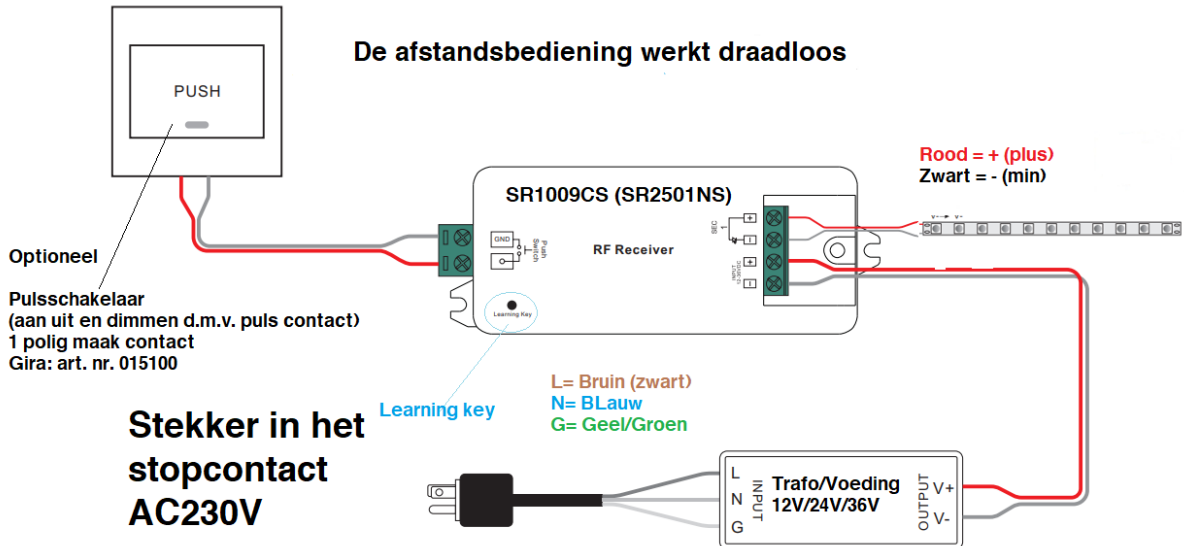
PUSH

De afstandsbediening werkt draadloos

Rood = + (plus)
Zwart = - (min)

SR1009CS (SR2501NS)

GND

Push Switch

RF Receiver

Learning Key

+
-
+
-

V+ V-

Optioneel

Pulsschakelaar
(aan uit en dimmen d.m.v. puls contact)
1 polig maak contact
Gira: art. nr. 015100

Learning key

L= Bruin (zwart)
N= BLauw
G= Geel/Groen

Stekker in het stopcontact AC230V

L
N
G
INPUT

Trafo/Voeding
12V/24V/36V

OUTPUT
V+
V-